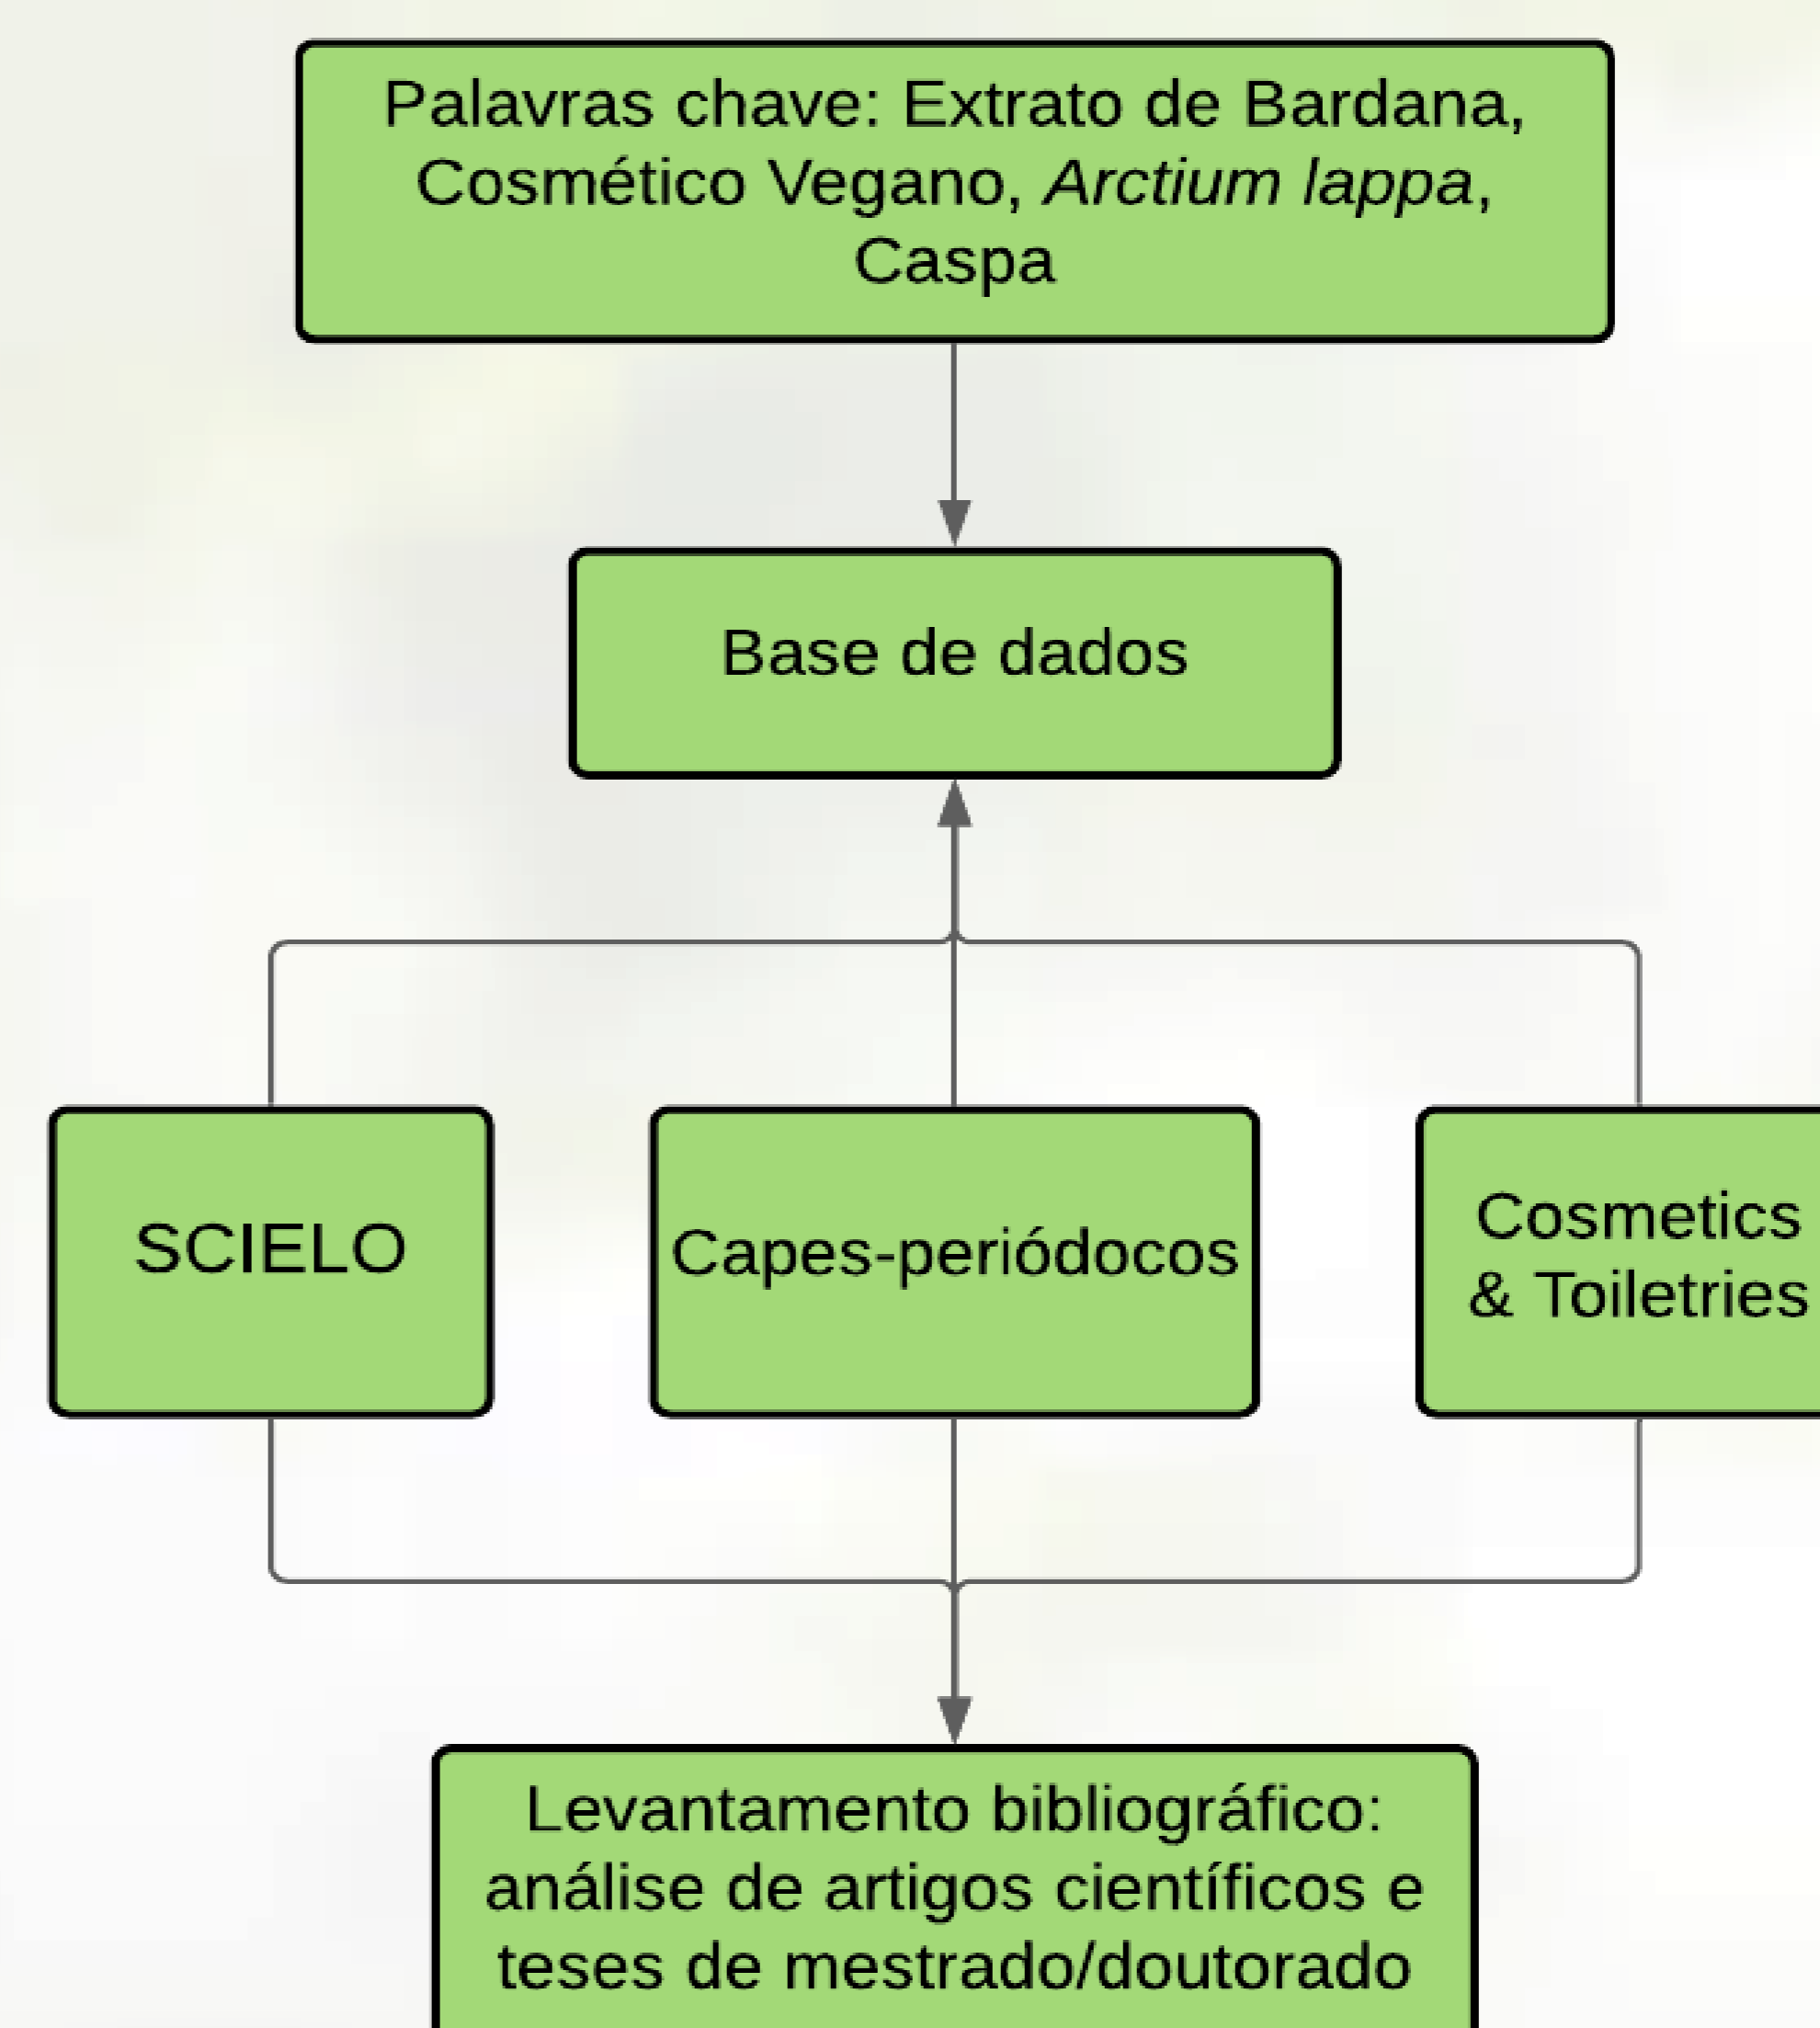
Palavras chave: Extrato de Bardana, Cosmético Vegano, Arctium lappa, Caspa

Base de dados

SCIELO

Capes-periódocos

Cosmetics & Toiletries

Levantamento bibliográfico: análise de artigos científicos e teses de mestrado/doutorado